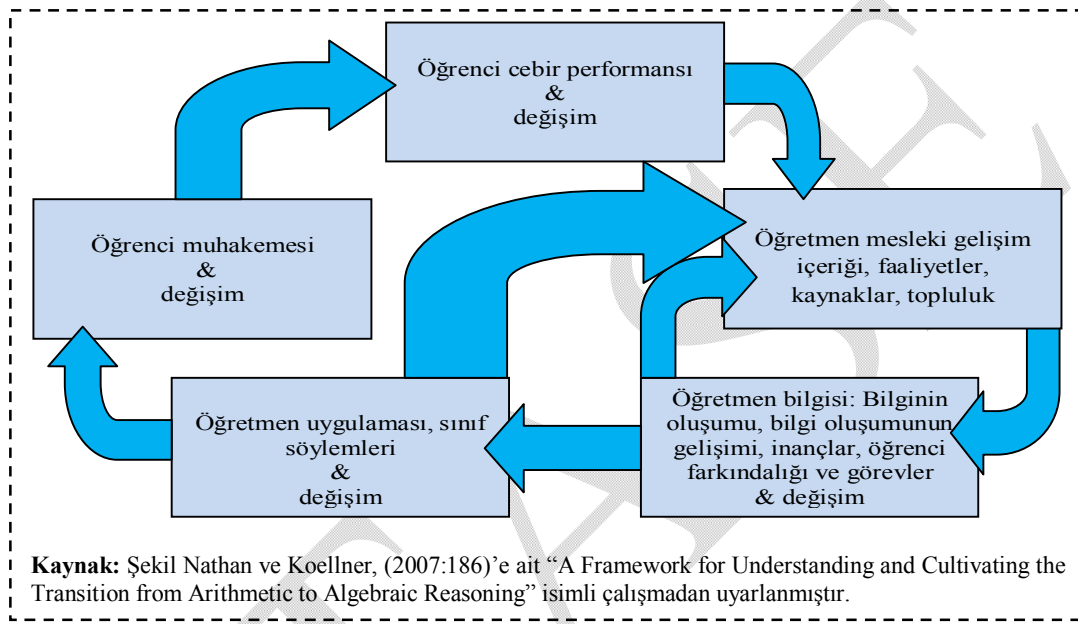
Öğrenci cebir performansı
&
değişim

Öğrenci muhakemesi
&
değişim

Öğretmen mesleki gelişim içeriği, faaliyetler, kaynaklar, topluluk

Öğretmen uygulaması, sınıf söylemleri
&
değişim

Öğretmen bilgisi: Bilginin oluşumu, bilgi oluşumunun gelişimi, inançlar, öğrenci farkındalığı ve görevler & değişim

**Kaynak:** Şekil Nathan ve Koellner, (2007:186)'e ait "A Framework for Understanding and Cultivating the Transition from Arithmetic to Algebraic Reasoning" isimli çalışmadan uyarlanmıştır.